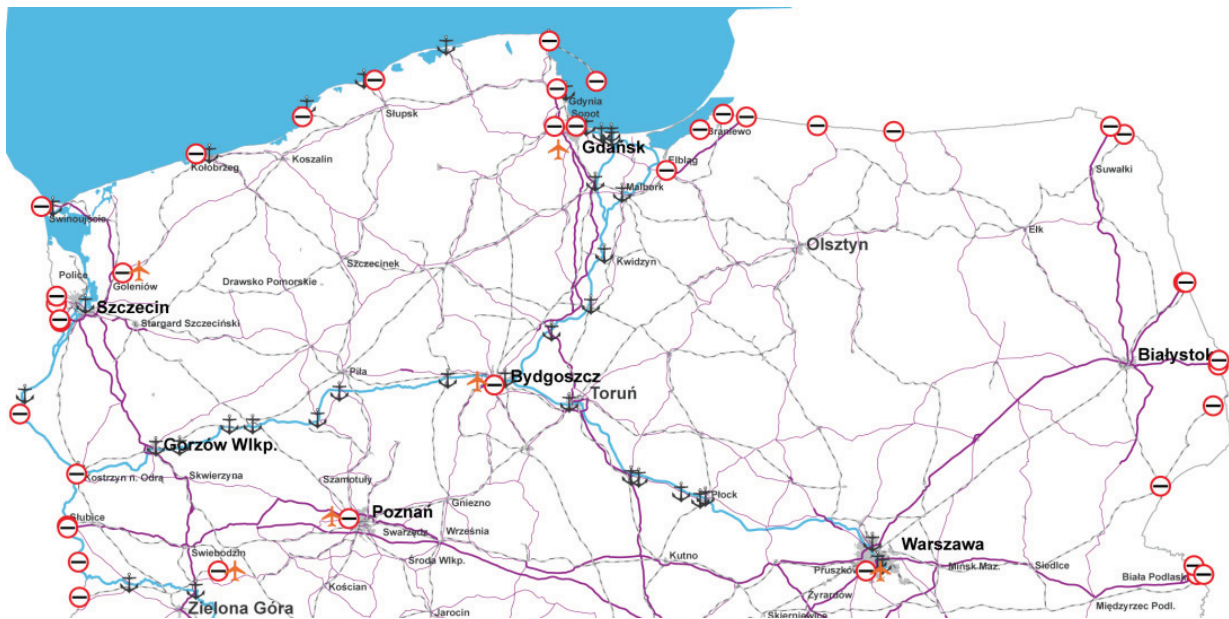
Gdynia
Sopot
Słupsk
Gdańsk
Braniewo
Kołobrzeg
Koszalin
Elbląg
Suwałki
Świnoujście
Malbork
Olsztyn
Ełk
Kwidzyn
Police
Goleniów
Drawsko Pomorskie
Szczecinek
Szczecin
Stargard Szczeciński
Białystok
Piła
Bydgoszcz
Toruń
Gorzów Wlkp.
Kostrzyn n. Odrą
Skwierzyna
Szamotuły
Płock
Gniezno
Poznań
Słubice
Swarzędz
Września
Warszawa
Świebodzin
Środa Wlkp.
Kutno
Pruszków
Mińsk Maz.
Siedlce
Biała Podlaska
Żyrardów
Kościan
Zielona Góra
Jarocin
Skierniewice
Międzyrzec Podl.